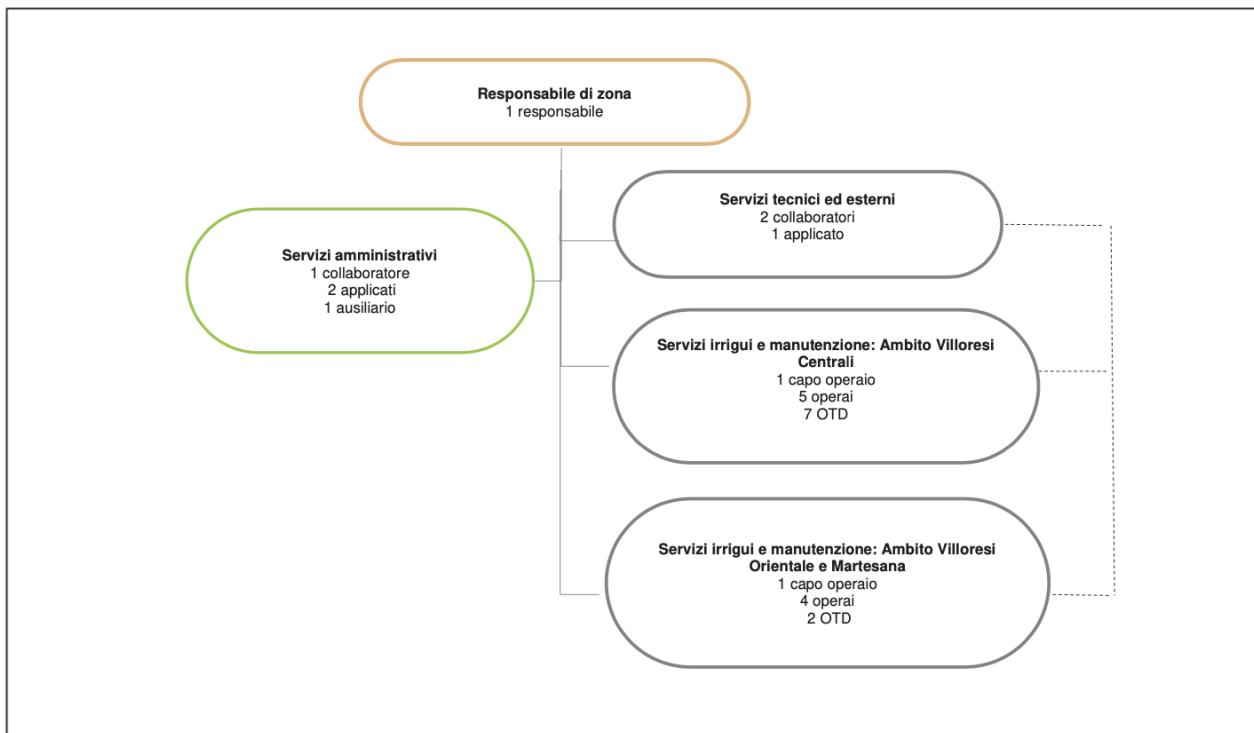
Responsabile di zona
1 responsabile

Servizi amministrativi
1 collaboratore
2 applicati
1 ausiliario

Servizi tecnici ed esterni
2 collaboratori
1 applicato

Servizi irrigui e manutenzione: Ambito Villoresi Centrali
1 capo operaio
5 operai
7 OTD

Servizi irrigui e manutenzione: Ambito Villoresi Orientale e Martesana
1 capo operaio
4 operai
2 OTD